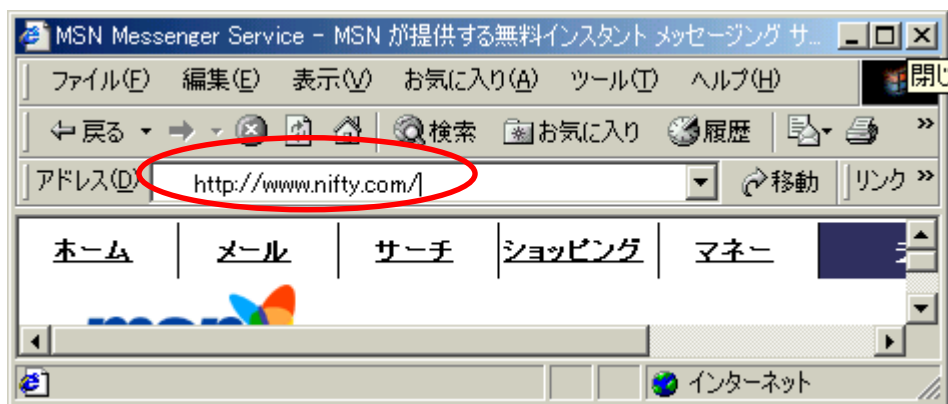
MSN Messenger Service - MSN が提供する無料インスタント メッセージング サ...

ファイル(F) 編集(E) 表示(V) お気に入り(A) ツール(T) ヘルプ(H)

閉じ

戻る 検索 お気に入り 履歴

アドレス(D) http://www.nifty.com/ 移動 リンク »

ホーム メール サーチ ショッピング マネー

インターネット